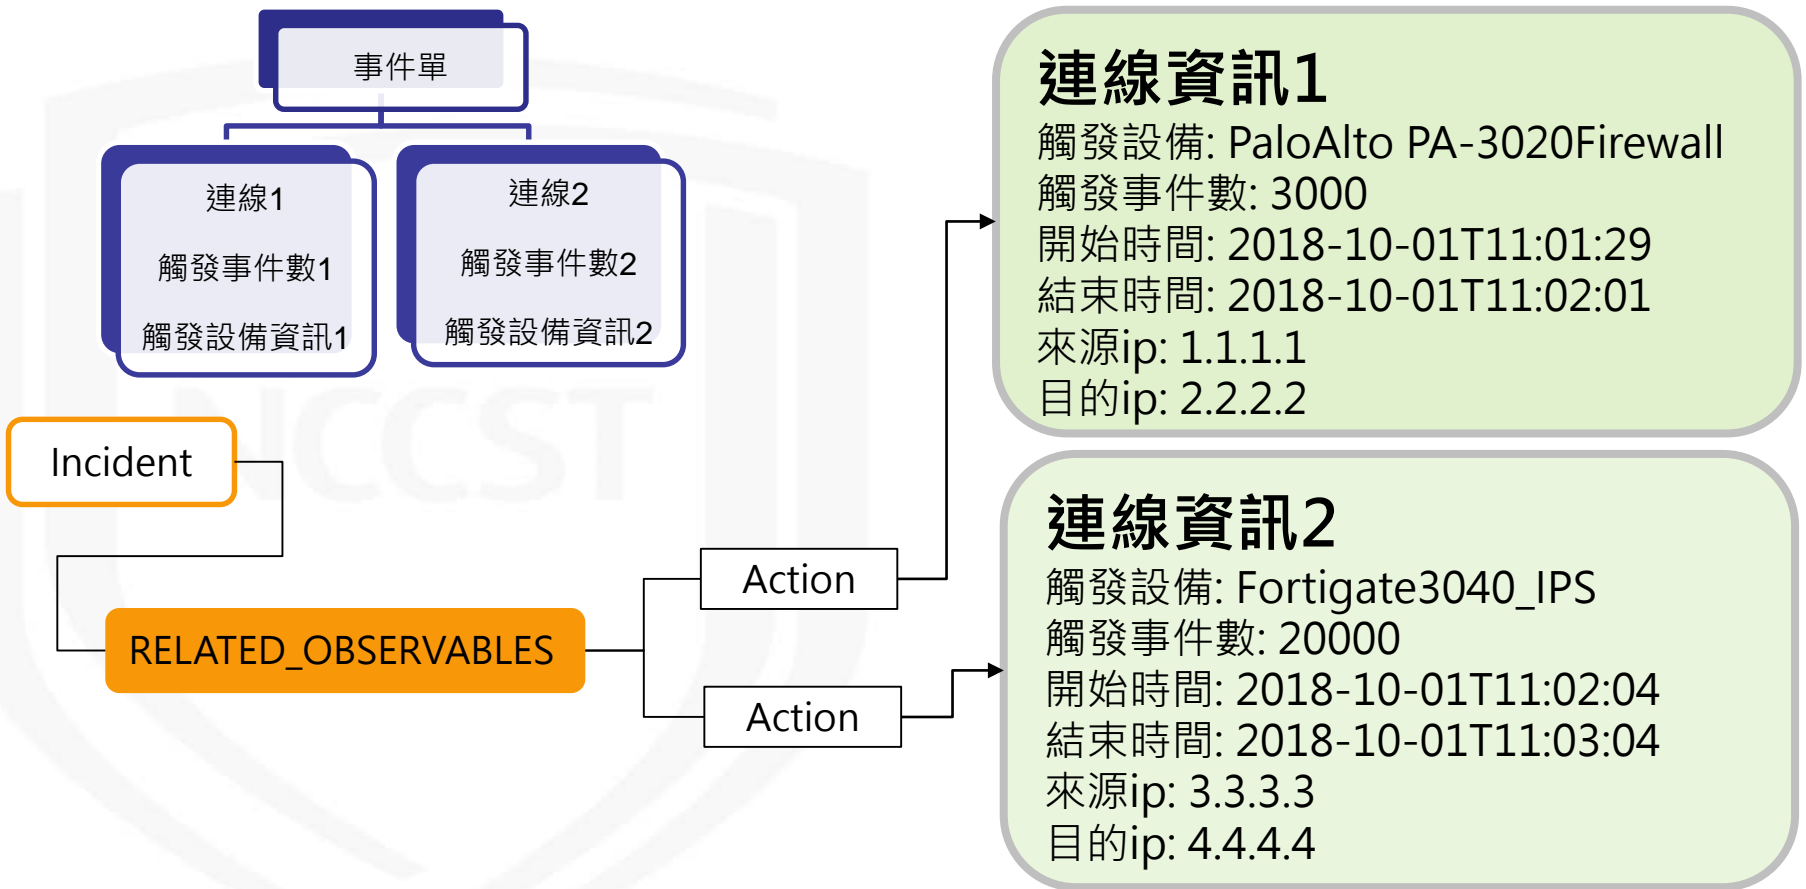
事件單

連線1
觸發事件數1
觸發設備資訊1

連線2
觸發事件數2
觸發設備資訊2

Incident

RELATED_OBSERVABLES

Action

Action

連線資訊1
觸發設備: PaloAlto PA-3020Firewall
觸發事件數: 3000
開始時間: 2018-10-01T11:01:29
結束時間: 2018-10-01T11:02:01
來源ip: 1.1.1.1
目的ip: 2.2.2.2

連線資訊2
觸發設備: Fortigate3040_IPS
觸發事件數: 20000
開始時間: 2018-10-01T11:02:04
結束時間: 2018-10-01T11:03:04
來源ip: 3.3.3.3
目的ip: 4.4.4.4

NCCST